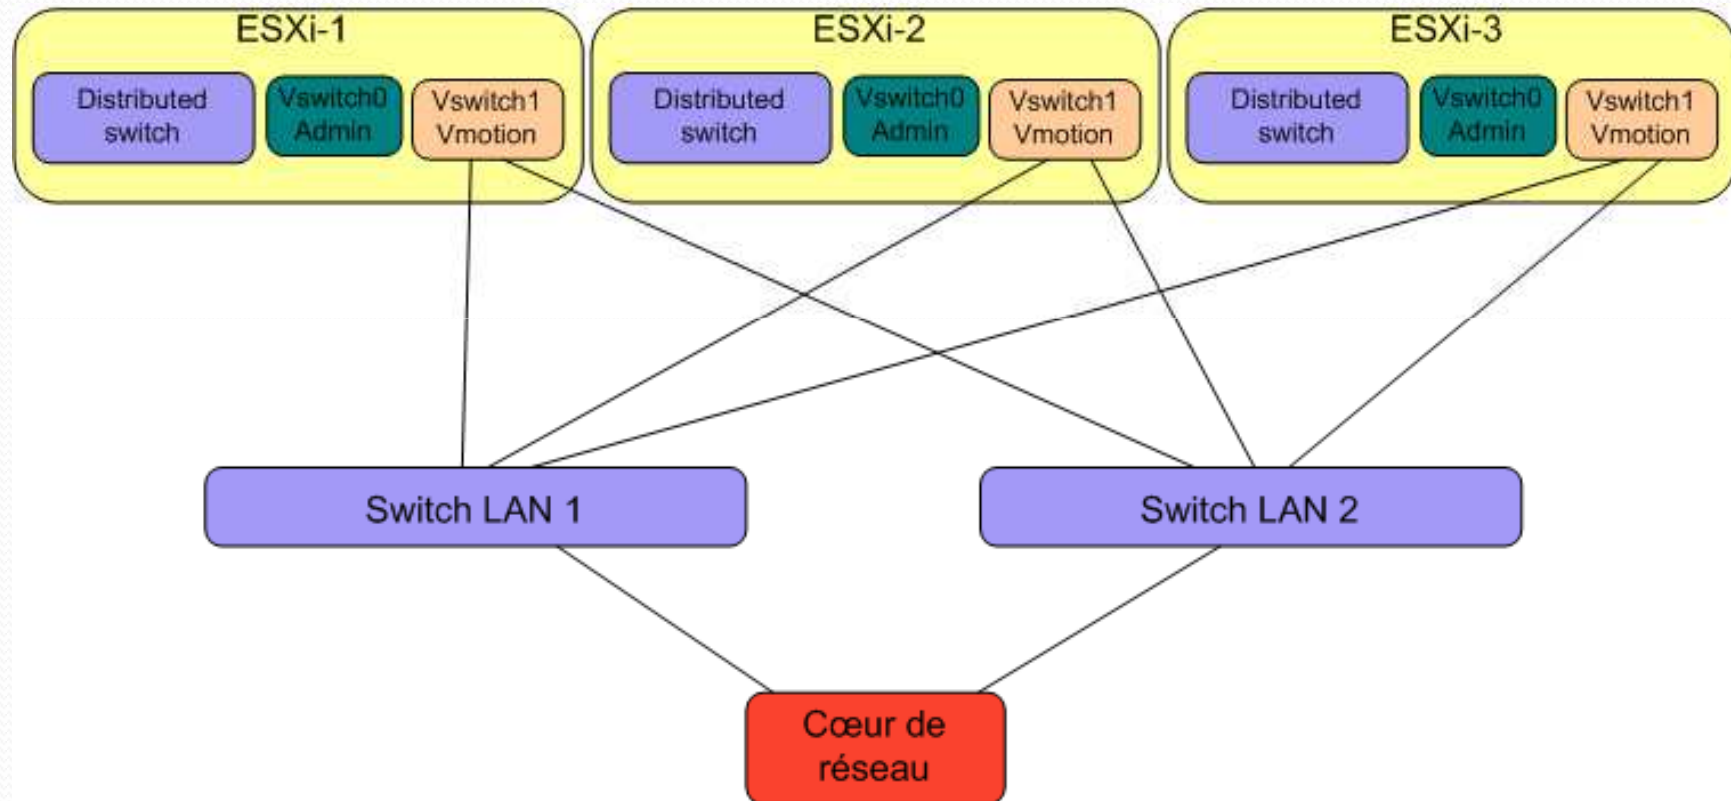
ESXi-1

Distributed switch

Vswitch0 Admin

Vswitch1 Vmotion

ESXi-2

Distributed switch

Vswitch0 Admin

Vswitch1 Vmotion

ESXi-3

Distributed switch

Vswitch0 Admin

Vswitch1 Vmotion

Switch LAN 1

Switch LAN 2

Cœur de réseau